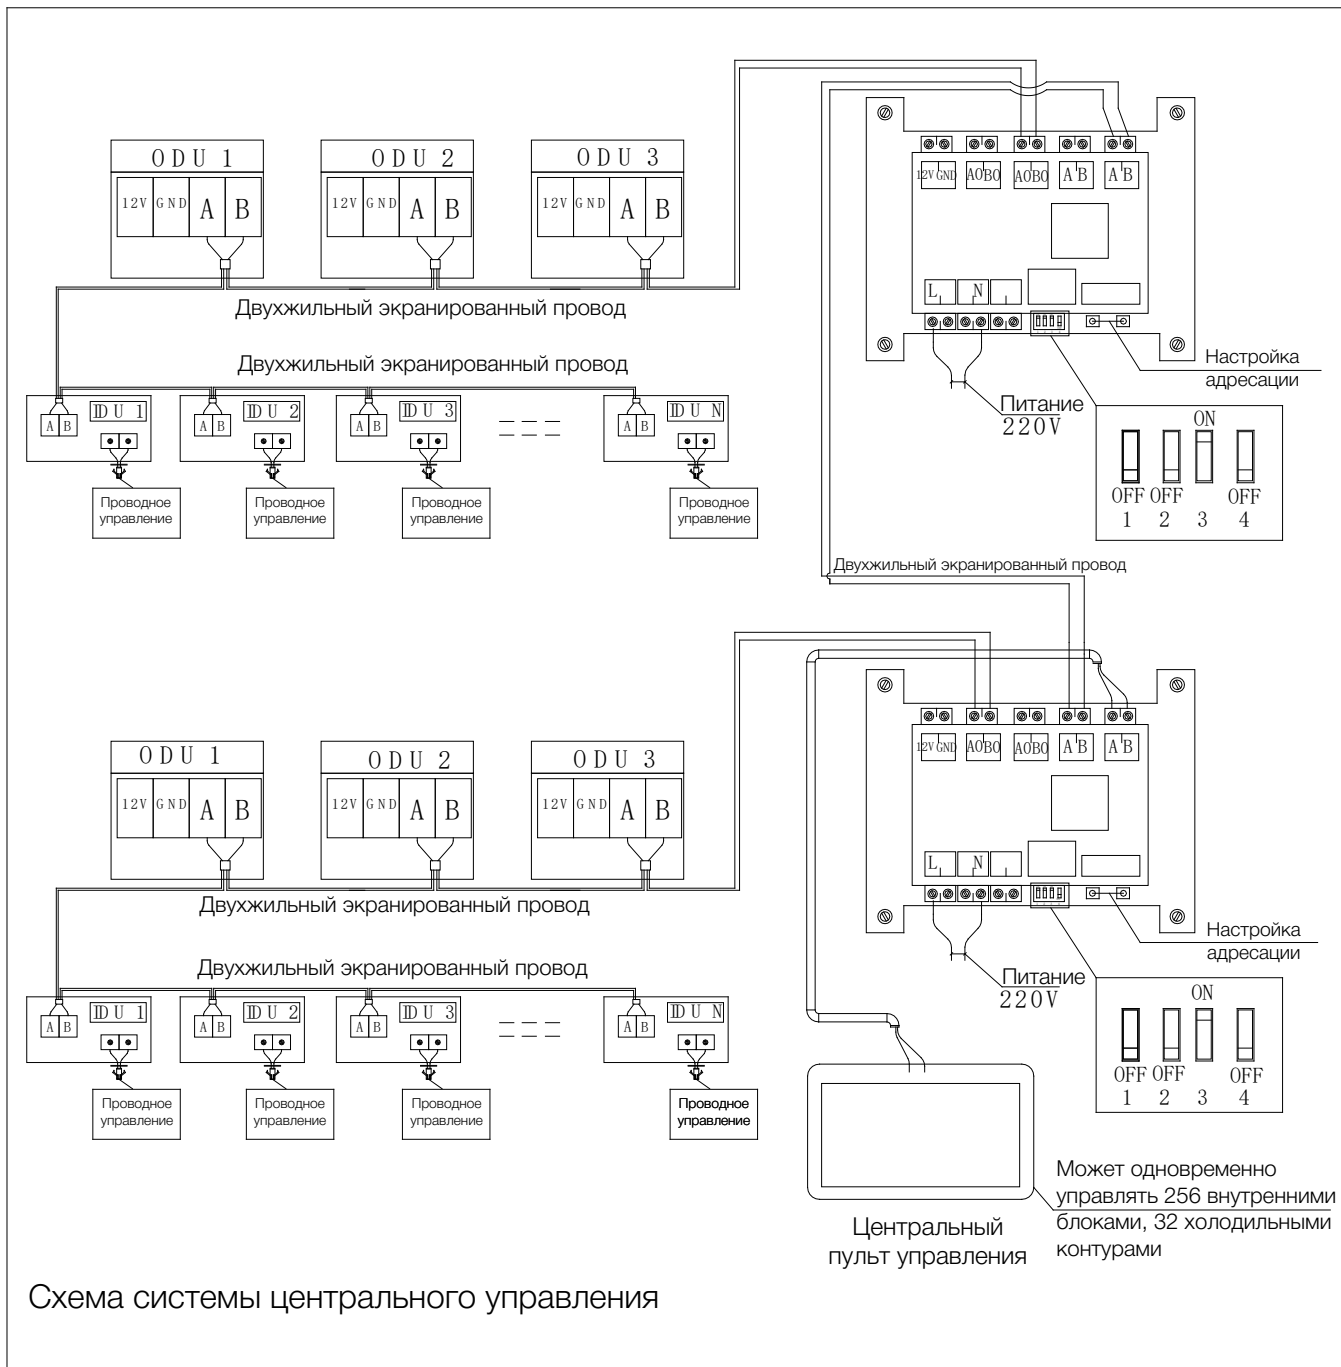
ODU 1
12V GND A B
ODU 2
12V GND A B
ODU 3
12V GND A B

12V GND A0B0 A0B0 A'B A'B
L N

Двухжильный экранированный провод

Двухжильный экранированный провод

A B IDU 1
A B IDU 2
A B IDU 3
A B IDU N

Проводное управление
Проводное управление
Проводное управление
Проводное управление

Питание 220V

Настройка адресации

ON
OFF OFF OFF
1 2 3 4

Двухжильный экранированный провод

12V GND A0B0 A0B0 A'B A'B
L N

ODU 1
12V GND A B
ODU 2
12V GND A B
ODU 3
12V GND A B

Двухжильный экранированный провод

Двухжильный экранированный провод

A B IDU 1
A B IDU 2
A B IDU 3
A B IDU N

Проводное управление
Проводное управление
Проводное управление
Проводное управление

Питание 220V

Настройка адресации

ON
OFF OFF OFF
1 2 3 4

Центральный пульт управления

Может одновременно управлять 256 внутренними блоками, 32 холодильными контурами

Схема системы центрального управления